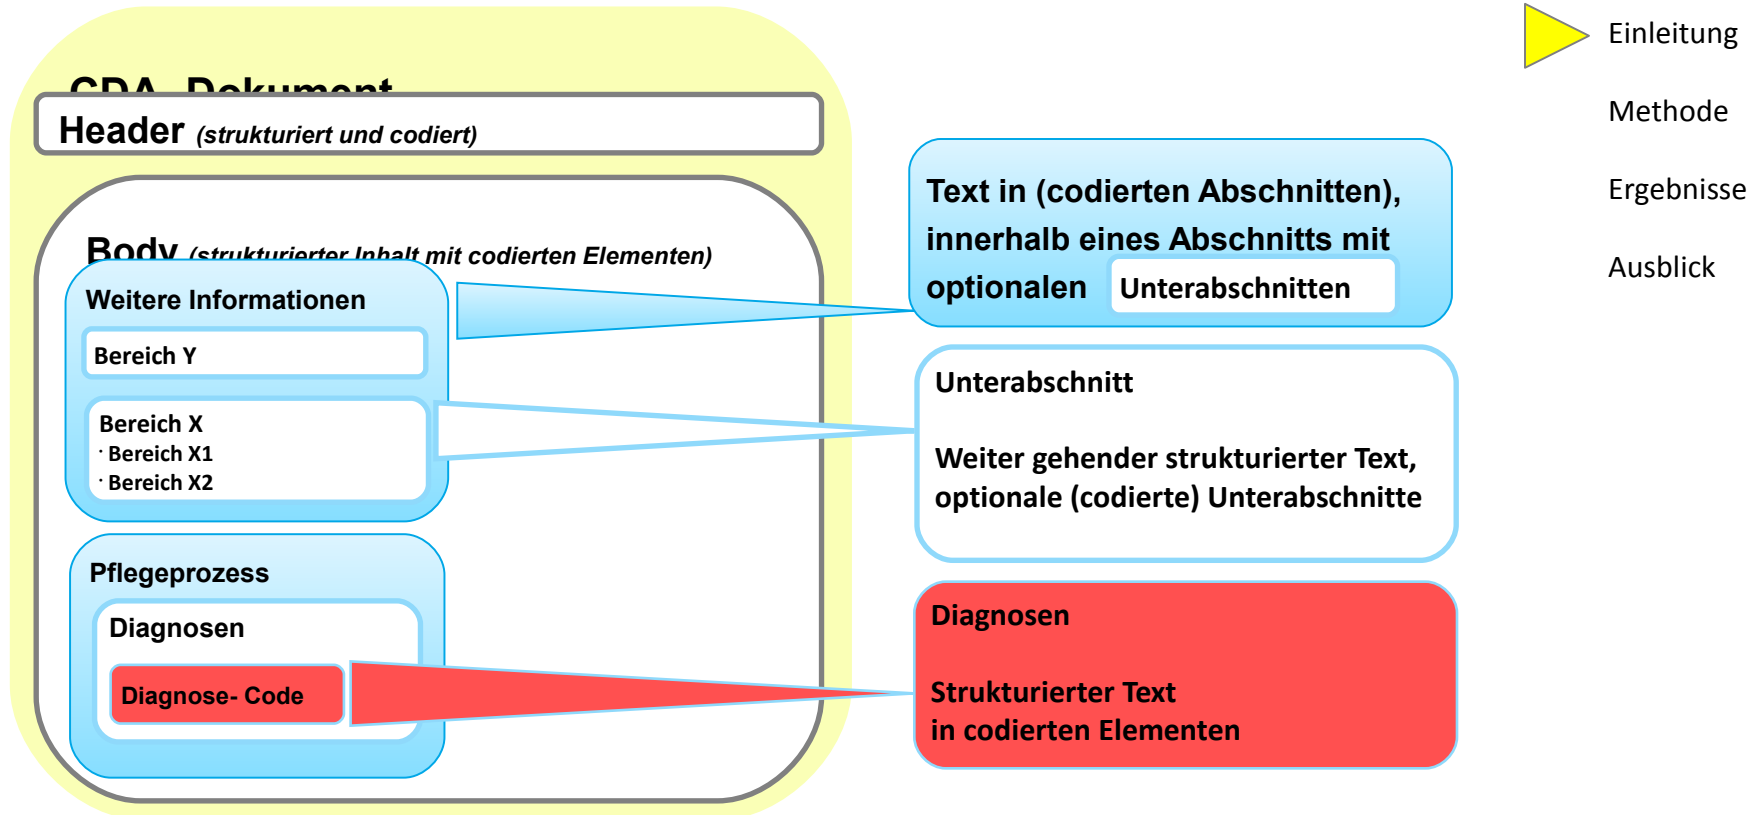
CDA- Dokument

Header (strukturiert und codiert)

Body (strukturierter Inhalt mit codierten Elementen)

Weitere Informationen

Bereich Y

Bereich X
· Bereich X1
· Bereich X2

Pflegeprozess

Diagnosen

Diagnose- Code

Text in (codierten Abschnitten), innerhalb eines Abschnitts mit optionalen Unterabschnitten

Unterabschnitt

Weiter gehender strukturierter Text, optionale (codierte) Unterabschnitte

Diagnosen

Strukturierter Text in codierten Elementen

Einleitung

Methode

Ergebnisse

Ausblick